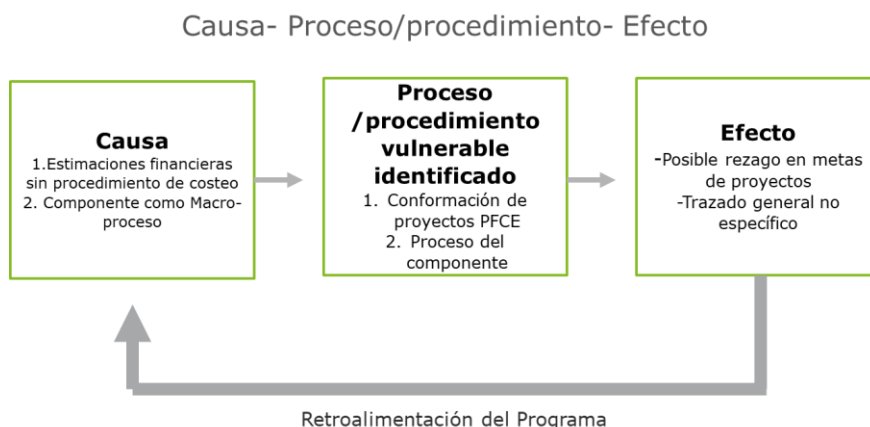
Causa- Proceso/procedimiento- Efecto

Causa
1.Estimaciones financieras sin procedimiento de costeo
2. Componente como Macro-proceso

Proceso /procedimiento vulnerable identificado
1. Conformación de proyectos PFCE
2. Proceso del componente

Efecto
-Posible rezago en metas de proyectos
-Trazado general no específico

Retroalimentación del Programa